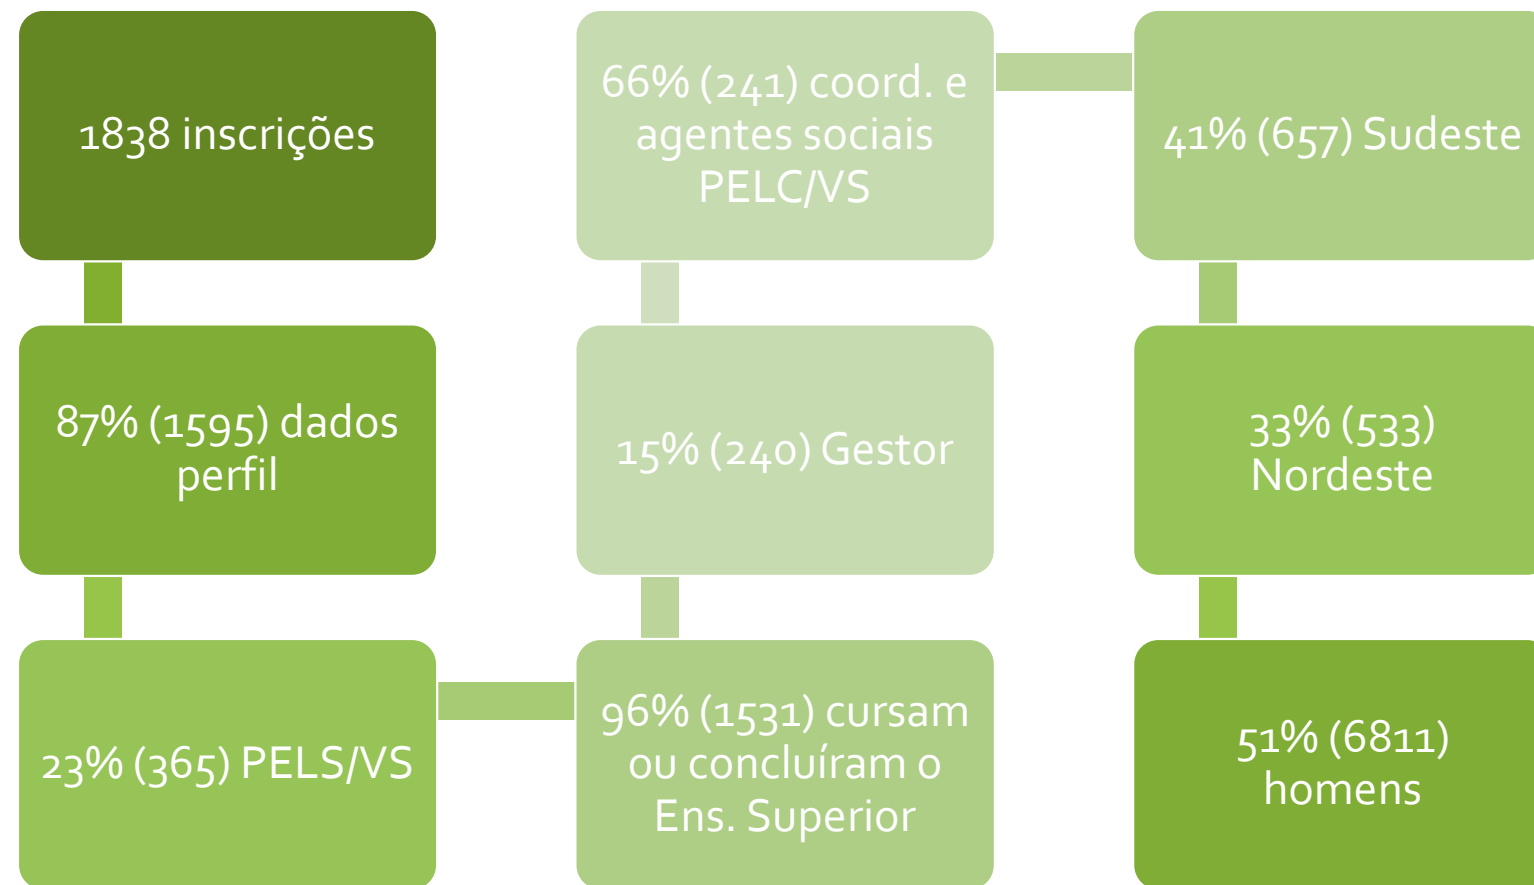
1838 inscrições

87% (1595) dados perfil

23% (365) PELS/VS

96% (1531) cursam ou concluíram o Ens. Superior

15% (240) Gestor

66% (241) coord. e agentes sociais PELC/VS

41% (657) Sudeste

33% (533) Nordeste

51% (6811) homens